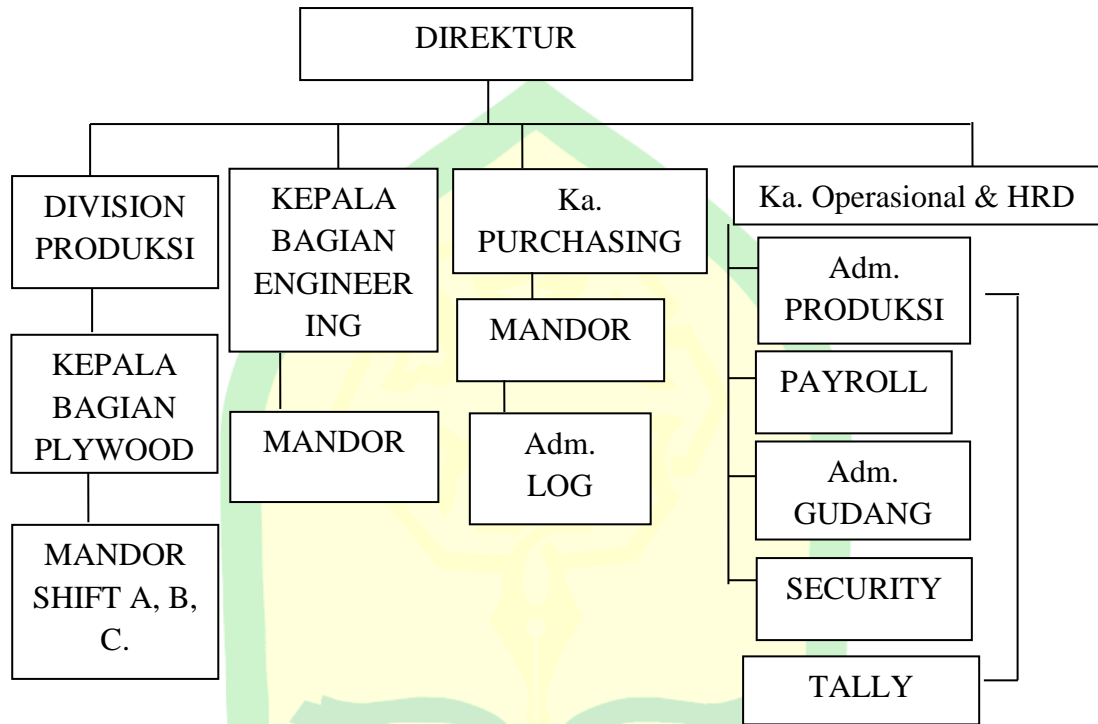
DIREKTUR

DIVISION PRODUKSI

KEPALA BAGIAN PLYWOOD

MANDOR SHIFT A, B, C.

KEPALA BAGIAN ENGINEER ING

MANDOR

Ka. PURCHASING

MANDOR

Adm. LOG

Ka. Operasional & HRD

Adm. PRODUKSI

PAYROLL

Adm. GUDANG

SECURITY

TALLY